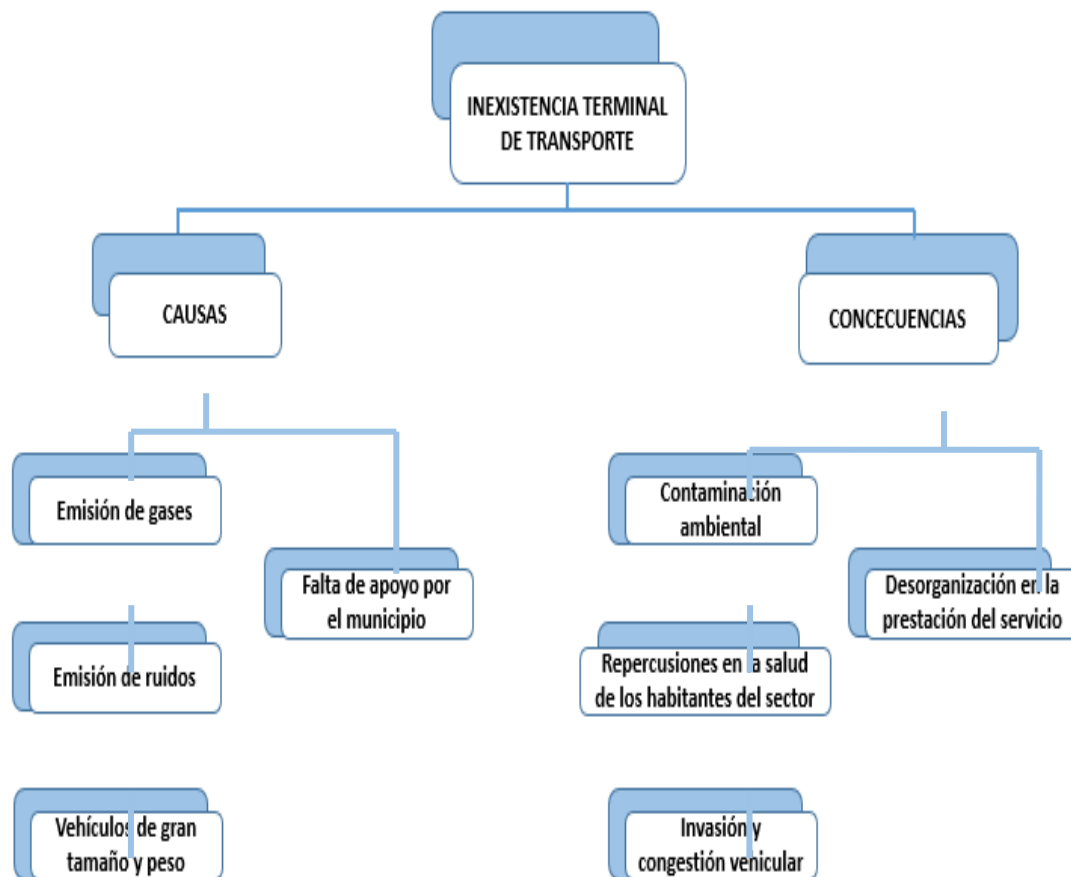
INEXISTENCIA TERMINAL DE TRANSPORTE

CAUSAS

CONCECUENCIAS

Emisión de gases

Falta de apoyo por el municipio

Emisión de ruidos

Vehículos de gran tamaño y peso

Contaminación ambiental

Desorganización en la prestación del servicio

Repercusiones en la salud de los habitantes del sector

Invasión y congestión vehicular